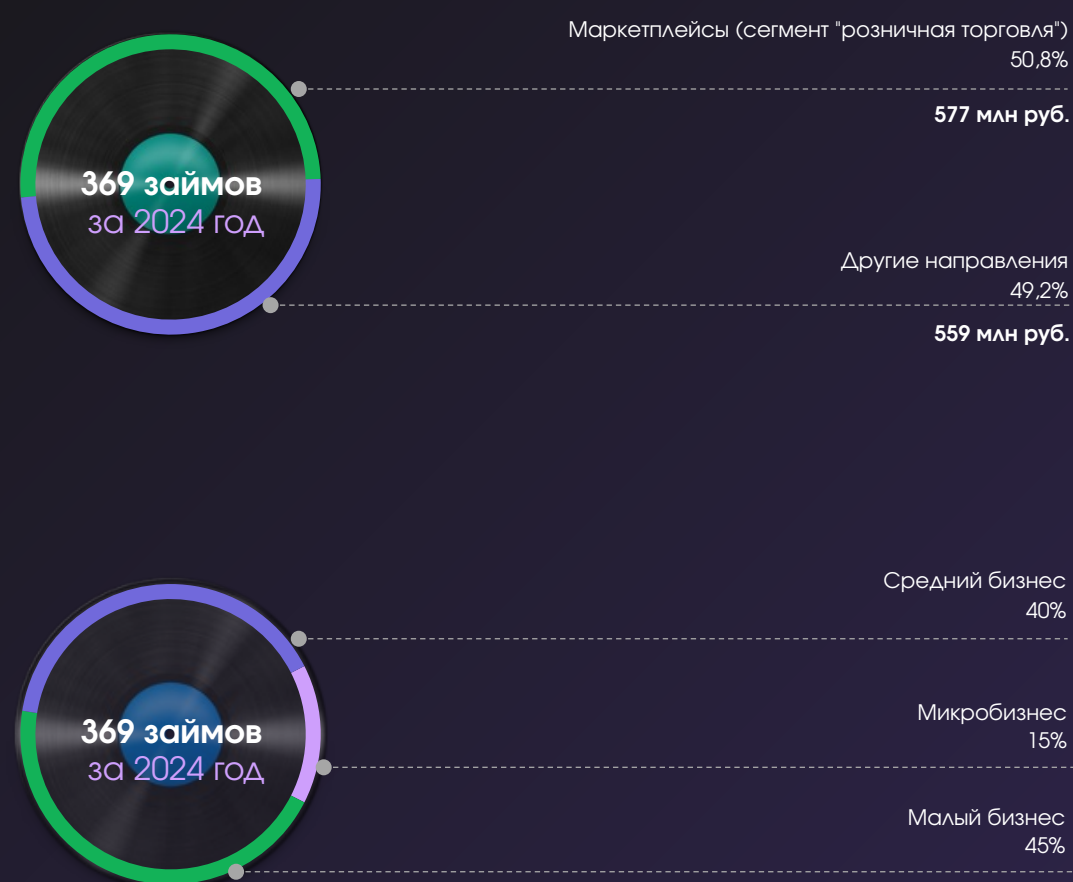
369 займов
за 2024 год

Маркетплейсы (сегмент "розничная торговля")
50,8%

577 млн руб.

Другие направления
49,2%

559 млн руб.

369 займов
за 2024 год

Средний бизнес
40%

Микробизнес
15%

Малый бизнес
45%